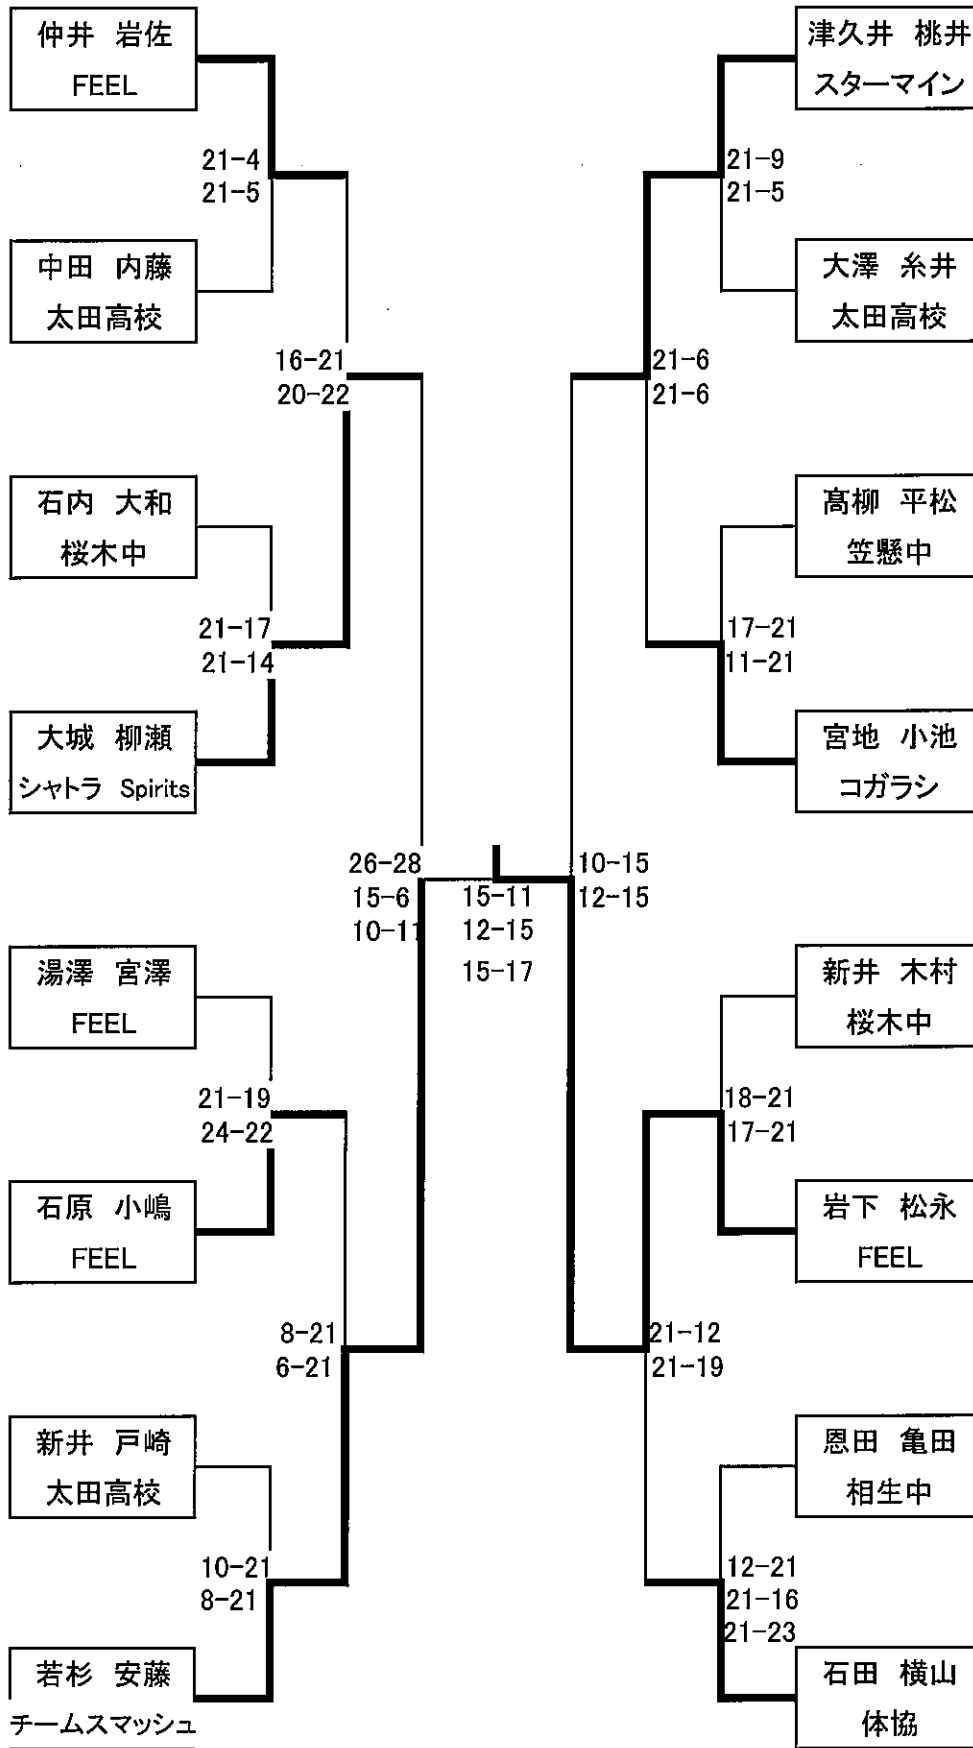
仲井　岩佐
FEEL

21-4
21-5

中田　内藤
太田高校

16-21
20-22

石内　大和
桜木中

21-17
21-14

大城　柳瀬
シャトラ　Spirits

26-28
15-6
10-11

15-11
12-15
15-17

湯澤　宮澤
FEEL

21-19
24-22

石原　小嶋
FEEL

8-21
6-21

新井　戸崎
太田高校

10-21
8-21

若杉　安藤
チームスマッシュ

津久井　桃井
スターマイン

21-9
21-5

大澤　糸井
太田高校

21-6
21-6

髙柳　平松
笠懸中

17-21
11-21

宮地　小池
コガラシ

10-15
12-15

新井　木村
桜木中

18-21
17-21

岩下　松永
FEEL

21-12
21-19

恩田　亀田
相生中

12-21
21-16
21-23

石田　横山
体協